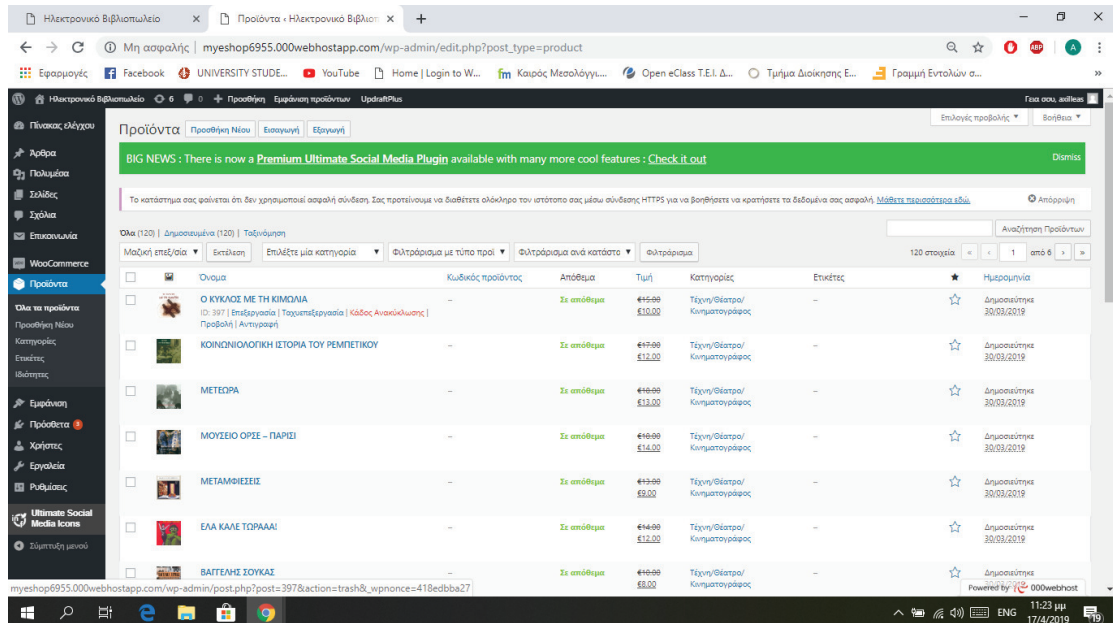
Ηλεκτρονικό Βιβλιοπωλείο ×
Προϊόντα ‹ Ηλεκτρονικό Βιβλιοπ ×
+

Μη ασφαλής | myeshop6955.000webhostapp.com/wp-admin/edit.php?post_type=product

Εφαρμογές | Facebook | UNIVERSITY STUDE... | YouTube | Home | Login to W... | Καιρός Μεσολόγγι... | Open eClass Τ.Ε.Ι. Δ... | Τμήμα Διοίκησης Ε... | Γραμμή Εντολών σ...

Ηλεκτρονικό Βιβλιοπωλείο 6 0 + Προσθήκη Εμφάνιση προϊόντων UpdraftPlus
Γεια σου, asilleas

Πίνακας ελέγχου
Άρθρα
Πολυμέσα
Σελίδες
Σχόλια
Επικοινωνία
WooCommerce
Προϊόντα
Όλα τα προϊόντα
Προσθήκη Νέου
Κατηγορίες
Ετικέτες
Ιδιότητες
Εμφάνιση
Πρόσθετα 3
Χρήστες
Εργαλεία
Ρυθμίσεις
Ultimate Social Media Icons
Σύμπτυξη μενού

Προϊόντα Προσθήκη Νέου Εισαγωγή Εξαγωγή
Επιλογές προβολής ▼ Βοήθεια ▼

BIG NEWS : There is now a Premium Ultimate Social Media Plugin available with many more cool features : Check it out
Dismiss

Το κατάστημα σας φαίνεται ότι δεν χρησιμοποιεί ασφαλή σύνδεση. Σας προτείνουμε να διαθέτετε ολόκληρο τον ιστότοπο σας μέσω σύνδεσης HTTPS για να βοηθήσετε να κρατήσετε τα δεδομένα σας ασφαλή. Μάθετε περισσότερα εδώ.
Απόρριψη

Όλα (120) | Δημοσιευμένα (120) | Ταξινόμηση
Αναζήτηση Προϊόντων

Μαζική επεξ/σία ▼ Εκτέλεση | Επιλέξτε μία κατηγορία ▼ | Φιλτράρισμα με τύπο προϊ ▼ | Φιλτράρισμα ανά κατάστα ▼ | Φιλτράρισμα
120 στοιχεία « ‹ 1 από 6 › »

| | | Όνομα | Κωδικός προϊόντος | Απόθεμα | Τιμή | Κατηγορίες | Ετικέτες | ★ | Ημερομηνία |
|---|---|---|---|---|---|---|---|---|---|
| | | Ο ΚΥΚΛΟΣ ΜΕ ΤΗ ΚΙΜΩΛΙΑ<br>ID: 397 \| Επεξεργασία \| Ταχυεπεξεργασία \| Κάδος Ανακύκλωσης \| Προβολή \| Αντιγραφή | – | Σε απόθεμα | ~~€15,00~~ €10,00 | Τέχνη/Θέατρο/ Κινηματογράφος | – | ☆ | Δημοσιεύτηκε 30/03/2019 |
| | | ΚΟΙΝΩΝΙΟΛΟΓΙΚΗ ΙΣΤΟΡΙΑ ΤΟΥ ΡΕΜΠΕΤΙΚΟΥ | – | Σε απόθεμα | ~~€17,00~~ €12,00 | Τέχνη/Θέατρο/ Κινηματογράφος | – | ☆ | Δημοσιεύτηκε 30/03/2019 |
| | | ΜΕΤΕΩΡΑ | – | Σε απόθεμα | ~~€18,00~~ €13,00 | Τέχνη/Θέατρο/ Κινηματογράφος | – | ☆ | Δημοσιεύτηκε 30/03/2019 |
| | | ΜΟΥΣΕΙΟ ΟΡΣΕ – ΠΑΡΙΣΙ | – | Σε απόθεμα | ~~€18,00~~ €14,00 | Τέχνη/Θέατρο/ Κινηματογράφος | – | ☆ | Δημοσιεύτηκε 30/03/2019 |
| | | ΜΕΤΑΜΦΙΕΣΕΙΣ | – | Σε απόθεμα | ~~€13,00~~ €9,00 | Τέχνη/Θέατρο/ Κινηματογράφος | – | ☆ | Δημοσιεύτηκε 30/03/2019 |
| | | ΕΛΑ ΚΑΛΕ ΤΩΡΑΑΑ! | – | Σε απόθεμα | ~~€14,00~~ €12,00 | Τέχνη/Θέατρο/ Κινηματογράφος | – | ☆ | Δημοσιεύτηκε 30/03/2019 |
| | | ΒΑΓΓΕΛΗΣ ΣΟΥΚΑΣ | – | Σε απόθεμα | ~~€10,00~~ €8,00 | Τέχνη/Θέατρο/ Κινηματογράφος | – | ☆ | |

myeshop6955.000webhostapp.com/wp-admin/post.php?post=397&action=trash&_wpnonce=418edbba27
Powered by 000webhost

ENG 11:23 μμ 17/4/2019 19